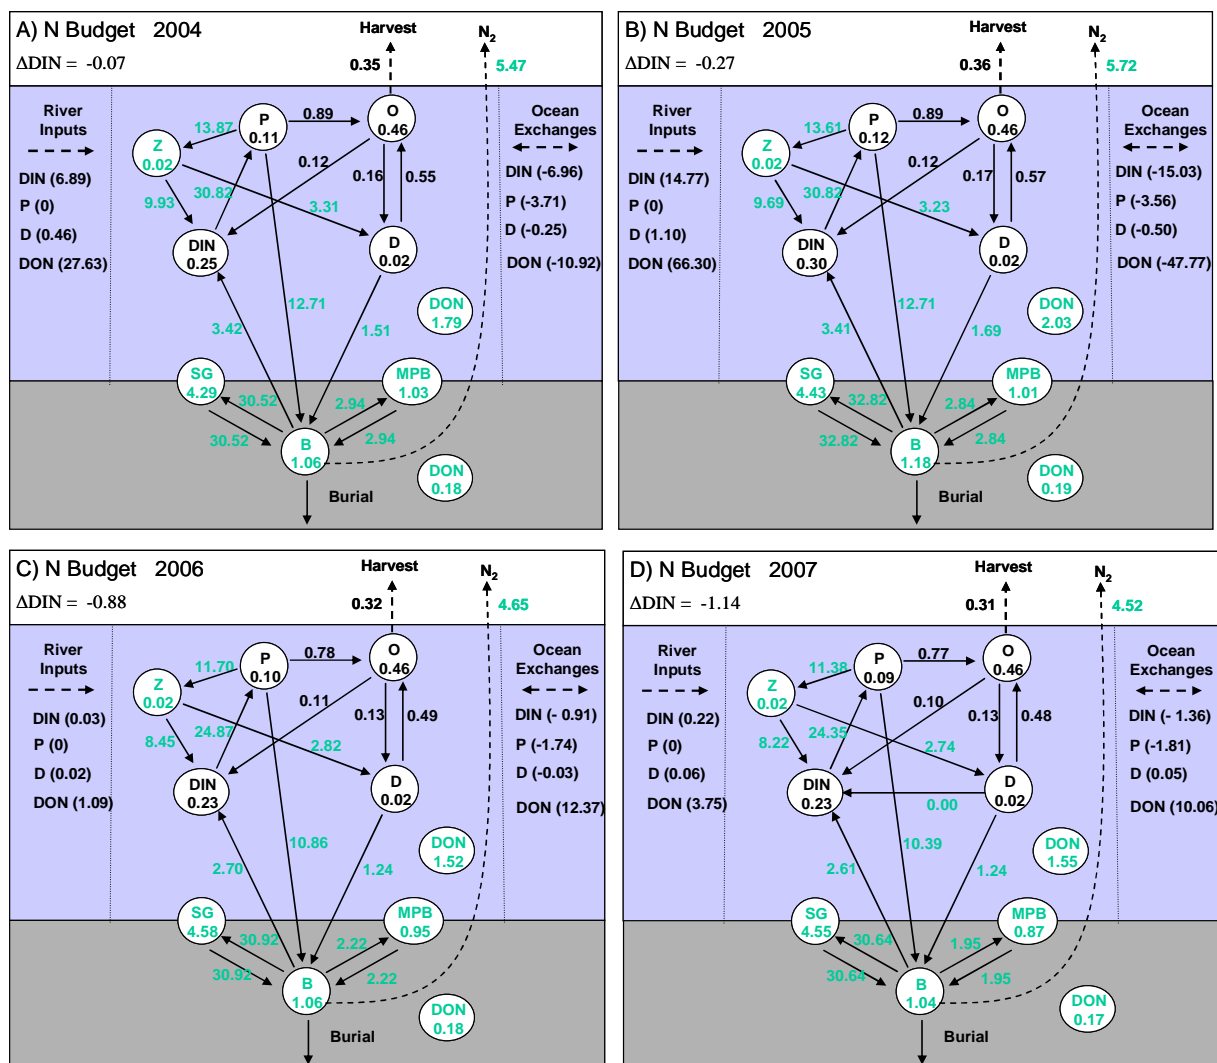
A) N Budget 2004
ΔDIN = -0.07
Harvest
0.35
$N_2$
5.47
River Inputs
DIN (6.89)
P (0)
D (0.46)
DON (27.63)
Ocean Exchanges
DIN (-6.96)
P (-3.71)
D (-0.25)
DON (-10.92)
P 0.11
O 0.46
Z 0.02
DIN 0.25
D 0.02
DON 1.79
SG 4.29
MPB 1.03
B 1.06
DON 0.18
Burial
13.87
0.89
0.12
0.16
0.55
9.93
30.82
3.31
12.71
3.42
1.51
30.52
30.52
2.94
2.94

B) N Budget 2005
ΔDIN = -0.27
Harvest
0.36
$N_2$
5.72
River Inputs
DIN (14.77)
P (0)
D (1.10)
DON (66.30)
Ocean Exchanges
DIN (-15.03)
P (-3.56)
D (-0.50)
DON (-47.77)
P 0.12
O 0.46
Z 0.02
DIN 0.30
D 0.02
DON 2.03
SG 4.43
MPB 1.01
B 1.18
DON 0.19
Burial
13.61
0.89
0.12
0.17
0.57
9.69
30.82
3.23
12.71
3.41
1.69
32.82
32.82
2.84
2.84

C) N Budget 2006
ΔDIN = -0.88
Harvest
0.32
$N_2$
4.65
River Inputs
DIN (0.03)
P (0)
D (0.02)
DON (1.09)
Ocean Exchanges
DIN (- 0.91)
P (-1.74)
D (-0.03)
DON (12.37)
P 0.10
O 0.46
Z 0.02
DIN 0.23
D 0.02
DON 1.52
SG 4.58
MPB 0.95
B 1.06
DON 0.18
Burial
11.70
0.78
0.11
0.13
0.49
8.45
24.87
2.82
10.86
2.70
1.24
30.92
30.92
2.22
2.22

D) N Budget 2007
ΔDIN = -1.14
Harvest
0.31
$N_2$
4.52
River Inputs
DIN (0.22)
P (0)
D (0.06)
DON (3.75)
Ocean Exchanges
DIN (- 1.36)
P (-1.81)
D (0.05)
DON (10.06)
P 0.09
O 0.46
Z 0.02
DIN 0.23
D 0.02
DON 1.55
SG 4.55
MPB 0.87
B 1.04
DON 0.17
Burial
11.38
0.77
0.10
0.13
0.48
8.22
24.35
2.74
0.00
10.39
2.61
1.24
30.64
30.64
1.95
1.95